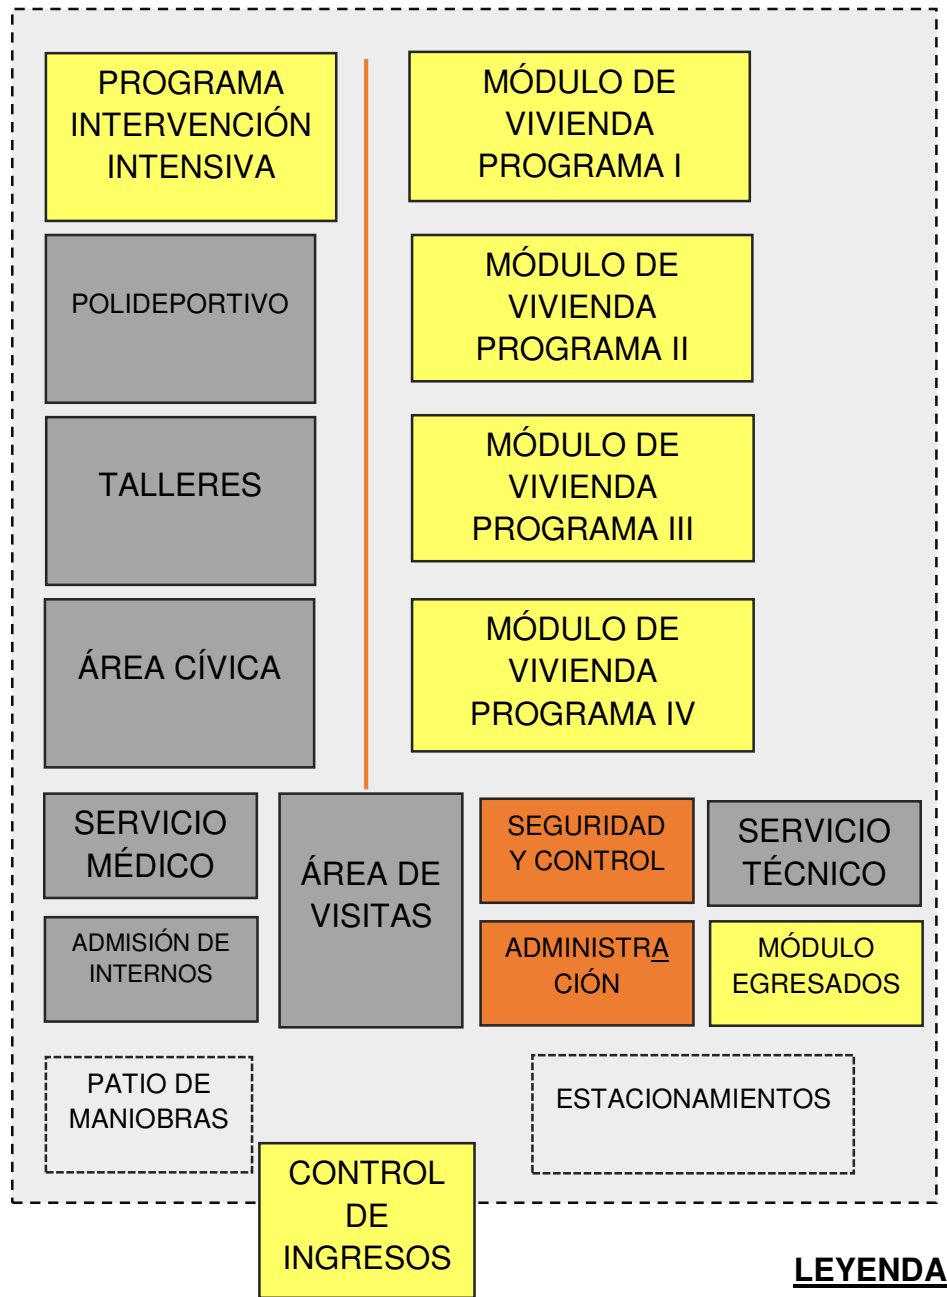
PROGRAMA INTERVENCIÓN INTENSIVA

MÓDULO DE VIVIENDA PROGRAMA I

POLIDEPORTIVO

MÓDULO DE VIVIENDA PROGRAMA II

TALLERES

MÓDULO DE VIVIENDA PROGRAMA III

ÁREA CÍVICA

MÓDULO DE VIVIENDA PROGRAMA IV

SERVICIO MÉDICO

ÁREA DE VISITAS

SEGURIDAD Y CONTROL

SERVICIO TÉCNICO

ADMISIÓN DE INTERNOS

ADMINISTRA CIÓN

MÓDULO EGRESADOS

PATIO DE MANIOBRAS

ESTACIONAMIENTOS

CONTROL DE INGRESOS

LEYENDA